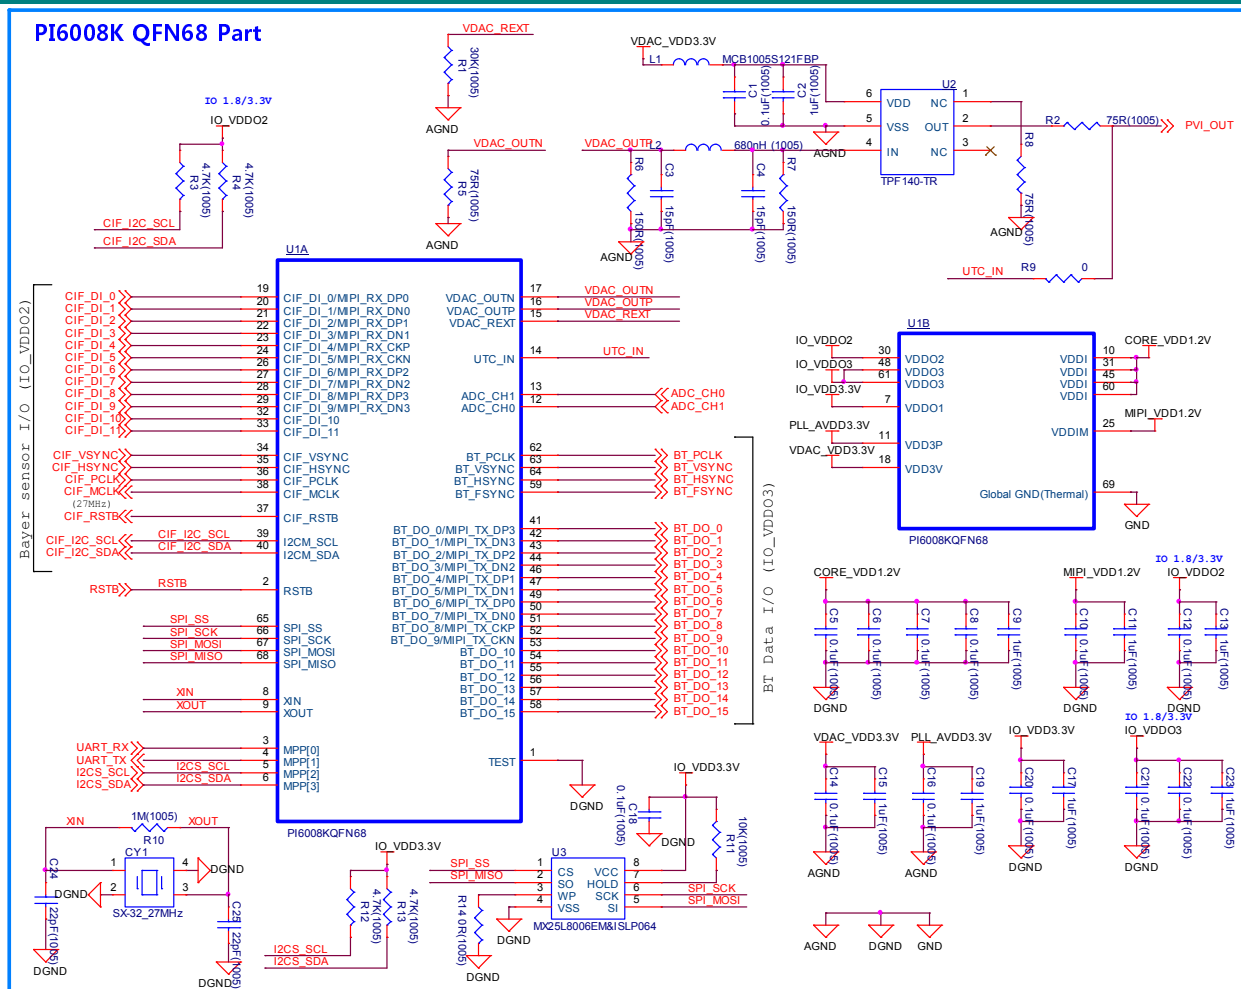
PI6008K QFN68 Part

IO 1.8/3.3V
IO_VDDO2
R3 4.7K(1005)
R4 4.7K(1005)
CIF_I2C_SCL
CIF_I2C_SDA

VDAC_REXT
R1 30K(1005)
AGND
VDAC_OUTN
R5 75R(1005)
AGND

VDAC_VDD3.3V
L1 MCB1005S121FBP
C1 0.1uF(1005)
C2 1uF(1005)
U2
6 VDD NC 1
5 VSS OUT 2
4 IN NC 3
TPF140-TR
AGND
VDAC_OUTP L2 680nH (1005)
R6 150R(1005)
C3 15pF(1005)
C4 15pF(1005)
R7 150R(1005)
AGND
R8 75R(1005)
AGND
R2 75R(1005)
PVI_OUT
UTC_IN R9 0

U1A
Bayer sensor I/O (IO_VDDO2)
CIF_DI_0 19 CIF_DI_0/MIPI_RX_DP0
CIF_DI_1 20 CIF_DI_1/MIPI_RX_DN0
CIF_DI_2 21 CIF_DI_2/MIPI_RX_DP1
CIF_DI_3 22 CIF_DI_3/MIPI_RX_DN1
CIF_DI_4 23 CIF_DI_4/MIPI_RX_CKP
CIF_DI_5 24 CIF_DI_5/MIPI_RX_CKN
CIF_DI_6 26 CIF_DI_6/MIPI_RX_DP2
CIF_DI_7 27 CIF_DI_7/MIPI_RX_DN2
CIF_DI_8 28 CIF_DI_8/MIPI_RX_DP3
CIF_DI_9 29 CIF_DI_9/MIPI_RX_DN3
CIF_DI_10 32 CIF_DI_10
CIF_DI_11 33 CIF_DI_11
34
CIF_VSYNC 35 CIF_VSYNC
CIF_HSYNC 36 CIF_HSYNC
CIF_PCLK 38 CIF_PCLK
CIF_MCLK CIF_MCLK
(27MHz) 37
CIF_RSTB CIF_RSTB
CIF_I2C_SCL CIF_I2C_SCL 39 I2CM_SCL
CIF_I2C_SDA CIF_I2C_SDA 40 I2CM_SDA
RSTB RSTB 2 RSTB
SPI_SS 65 SPI_SS
SPI_SCK 66 SPI_SCK
SPI_MOSI 67 SPI_MOSI
SPI_MISO 68 SPI_MISO
XIN 8 XIN
XOUT 9 XOUT
3
UART_RX 4 MPP[0]
UART_TX I2CS_SCL 5 MPP[1]
I2CS_SCL I2CS_SDA 6 MPP[2]
I2CS_SDA MPP[3]
PI6008KQFN68

VDAC_OUTN 17 VDAC_OUTN
VDAC_OUTP 16 VDAC_OUTP
VDAC_REXT 15 VDAC_REXT
UTC_IN 14 UTC_IN
ADC_CH0 13 ADC_CH1
ADC_CH1 12 ADC_CH0
BT Data I/O (IO_VDDO3)
62
BT_PCLK 63 BT_PCLK
BT_VSYNC 64 BT_VSYNC
BT_HSYNC 59 BT_HSYNC
BT_FSYNC BT_FSYNC
41
BT_DO_0 42 BT_DO_0/MIPI_TX_DP3
BT_DO_1 43 BT_DO_1/MIPI_TX_DN3
BT_DO_2 44 BT_DO_2/MIPI_TX_DP2
BT_DO_3 46 BT_DO_3/MIPI_TX_DN2
BT_DO_4 47 BT_DO_4/MIPI_TX_DP1
BT_DO_5 49 BT_DO_5/MIPI_TX_DN1
BT_DO_6 50 BT_DO_6/MIPI_TX_DP0
BT_DO_7 51 BT_DO_7/MIPI_TX_DN0
BT_DO_8 52 BT_DO_8/MIPI_TX_CKP
BT_DO_9 53 BT_DO_9/MIPI_TX_CKN
BT_DO_10 54 BT_DO_10
BT_DO_11 55 BT_DO_11
BT_DO_12 56 BT_DO_12
BT_DO_13 57 BT_DO_13
BT_DO_14 58 BT_DO_14
BT_DO_15 BT_DO_15
TEST 1
DGND

U1B
IO_VDDO2 30 VDDO2
IO_VDDO3 48 VDDO3
61 VDDO3
IO_VDD3.3V 7 VDDO1
PLL_AVDD3.3V 11 VDD3P
VDAC_VDD3.3V 18 VDD3V
CORE_VDD1.2V
VDDI 10
VDDI 31
VDDI 45
VDDI 60
MIPI_VDD1.2V
VDDIM 25
Global GND(Thermal) 69
GND
PI6008KQFN68

CORE_VDD1.2V
C5 0.1uF(1005)
C6 0.1uF(1005)
C7 0.1uF(1005)
C8 0.1uF(1005)
C9 1uF(1005)
DGND
MIPI_VDD1.2V
C10 0.1uF(1005)
C11 1uF(1005)
DGND
IO 1.8/3.3V
IO_VDDO2
C12 0.1uF(1005)
C13 1uF(1005)
DGND

VDAC_VDD3.3V
C14 0.1uF(1005)
C15 1uF(1005)
AGND
PLL_AVDD3.3V
C16 0.1uF(1005)
C19 1uF(1005)
AGND
IO_VDD3.3V
C20 0.1uF(1005)
C17 1uF(1005)
DGND
IO 1.8/3.3V
IO_VDDO3
C21 0.1uF(1005)
C22 0.1uF(1005)
C23 1uF(1005)
DGND

AGND DGND GND

XIN R10 1M(1005) XOUT
CY1
1 4 DGND
DGND 2 3
SX-32_27MHz
C24 22pF(1005)
C25 22pF(1005)
DGND DGND

IO_VDD3.3V
R12 4.7K(1005)
R13 4.7K(1005)
I2CS_SCL
I2CS_SDA

IO_VDD3.3V
C18 0.1uF(1005)
DGND
R11 10K(1005)
U3
SPI_SS 1 CS VCC 8
SPI_MISO 2 SO HOLD 7
3 WP SCK 6 SPI_SCK
4 VSS SI 5 SPI_MOSI
R14 0R(1005)
DGND
DGND
MX25L8006EM&ISLP064